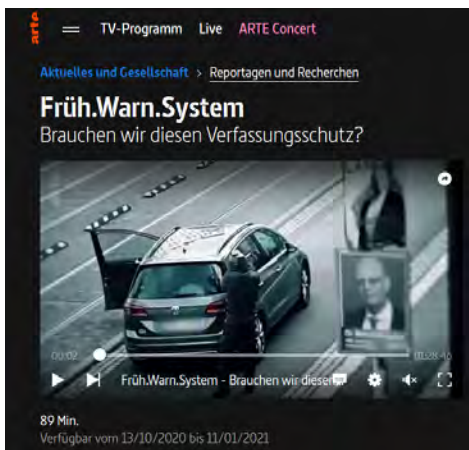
arte TV-Programm Live ARTE Concert

Aktuelles und Gesellschaft > Reportagen und Recherchen

Früh.Warn.System

Brauchen wir diesen Verfassungsschutz?

00:02 01:28:46

Früh.Warn.System - Brauchen wir dieser

89 Min.

Verfügbar vom 13/10/2020 bis 11/01/2021